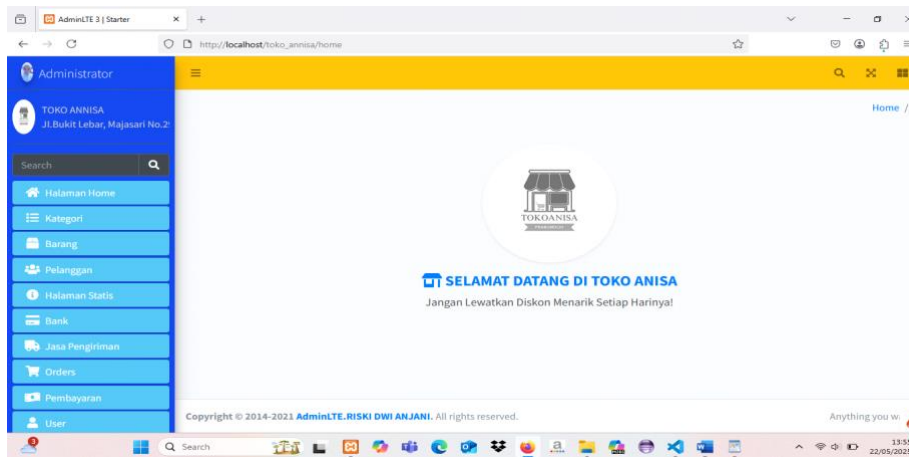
AdminLTE 3 | Starter

http://localhost/toko_annisa/home

Administrator

TOKO ANNISA
Jl.Bukit Lebar, Majasari No.2

Search

Halaman Home
Kategori
Barang
Pelanggan
Halaman Statis
Bank
Jasa Pengiriman
Orders
Pembayaran
User

Home /

TOKOANISA
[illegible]

SELAMAT DATANG DI TOKO ANISA
Jangan Lewatkan Diskon Menarik Setiap Harinya!

Copyright © 2014-2021 AdminLTE.RISKI DWI ANJANI. All rights reserved.

Anything you w

Search

13:5
22/05/202